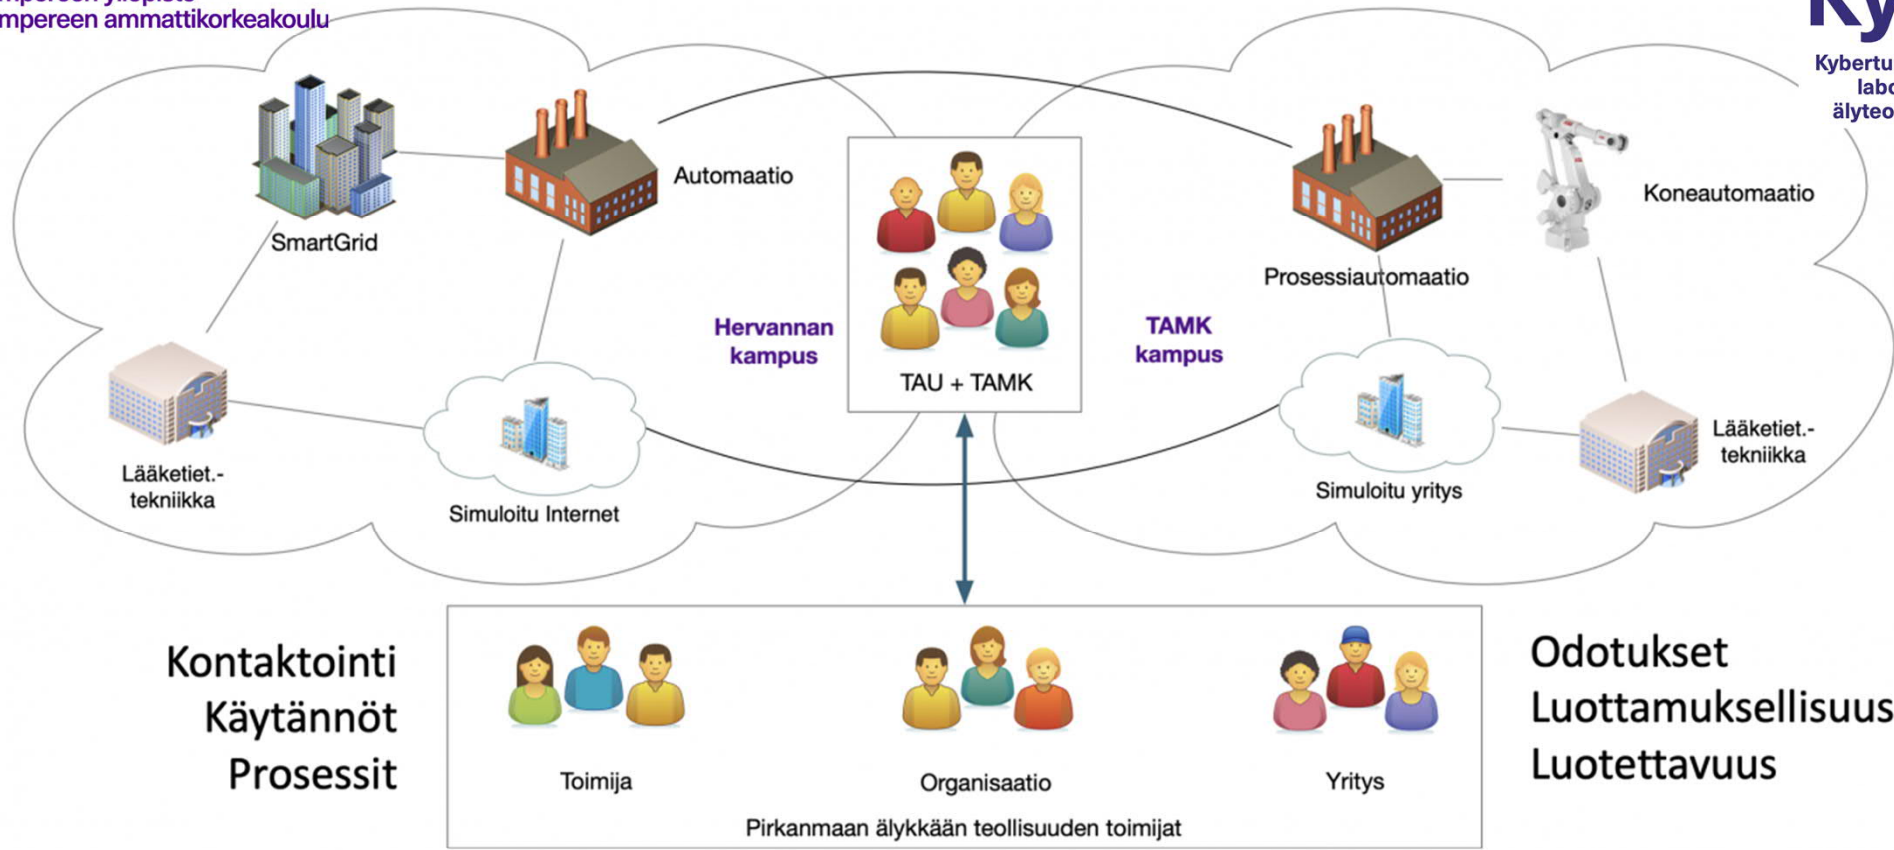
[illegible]mpereen yliopisto
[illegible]mpereen ammattikorkeakoulu

Ky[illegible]
Kybertu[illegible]
labo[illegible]
älyteo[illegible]

SmartGrid

Automaatio

TAU + TAMK

Prosessiautomaatio

Koneautomaatio

Hervannan kampus

TAMK kampus

Lääketiet.-tekniikka

Simuloitu Internet

Simuloitu yritys

Lääketiet.-tekniikka

Kontaktointi
Käytännöt
Prosessit

Toimija

Organisaatio

Yritys

Pirkanmaan älykkään teollisuuden toimijat

Odotukset
Luottamuksellisuus
Luotettavuus